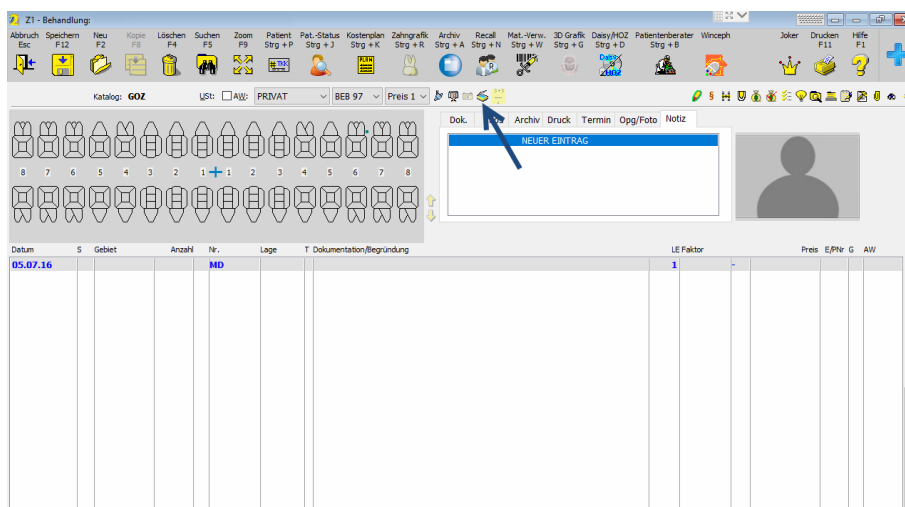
Z1 - Behandlung:

Abbruch Esc | Speichern F12 | Neu F2 | Kopie F8 | Löschen F4 | Suchen F5 | Zoom F9 | Patient Strg + P | Pat.-Status Strg + J | Kostenplan Strg + K | Zahngrafik Strg + R | Archiv Strg + A | Recall Strg + N | Mat.-Verw. Strg + W | 3D Grafik Strg + G | Daisy/HOZ Strg + D | Patientenberater Strg + B | Winceph | Joker | Drucken F11 | Hilfe F1

Katalog: GOZ | USt: | AW: | PRIVAT | BEB 97 | Preis 1

8 7 6 5 4 3 2 1 1 2 3 4 5 6 7 8

Dok. | Archiv | Druck | Termin | Opg/Foto | Notiz

NEUER EINTRAG

| Datum | S | Gebiet | Anzahl | Nr. | Lage | T | Dokumentation/Begründung | LE | Faktor | Preis | E/PNr | G | AW |
|---|---|---|---|---|---|---|---|---|---|---|---|---|---|
| 05.07.16 | | | | MD | | | | 1 | | | | | |